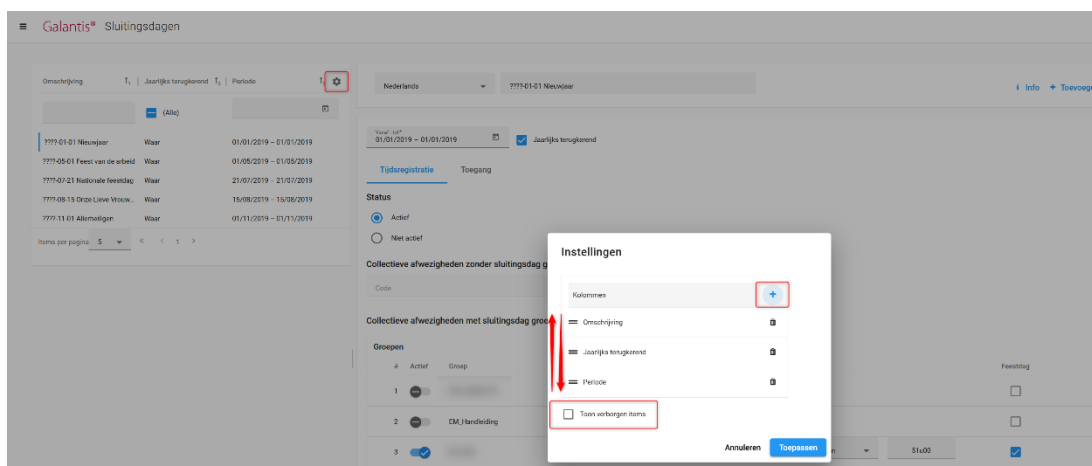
≡ Galantis® Sluitingsdagen

Omschrijving | Jaarlijks terugkerend | Periode

(Alle)

| | | |
|---|---|---|
| ????-01-01 Nieuwjaar | Waar | 01/01/2019 – 01/01/2019 |
| ????-05-01 Feest van de arbeid | Waar | 01/05/2019 – 01/05/2019 |
| ????-07-21 Nationale feestdag | Waar | 21/07/2019 – 21/07/2019 |
| ????-08-15 Onze Lieve Vrouw... | Waar | 15/08/2019 – 15/08/2019 |
| ????-11-01 Allerheiligen | Waar | 01/11/2019 – 01/11/2019 |

Items per pagina 5 « ‹ 1 ›

Nederlands ????-01-01 Nieuwjaar

Info + Toevoeg

Vanaf - tot*
01/01/2019 – 01/01/2019
Jaarlijks terugkerend

Tijdsregistratie Toegang

Status
Actief
Niet actief

Collectieve afwezigheden zonder sluitingsdag g
Code

Collectieve afwezigheden met sluitingsdag groe

Groepen
# Actief Groep
1
2 EM_Handleiding
3

Feestdag

51u00

Instellingen

Kolommen +
Omschrijving
Jaarlijks terugkerend
Periode

Toon verborgen items

Annuleren Toepassen